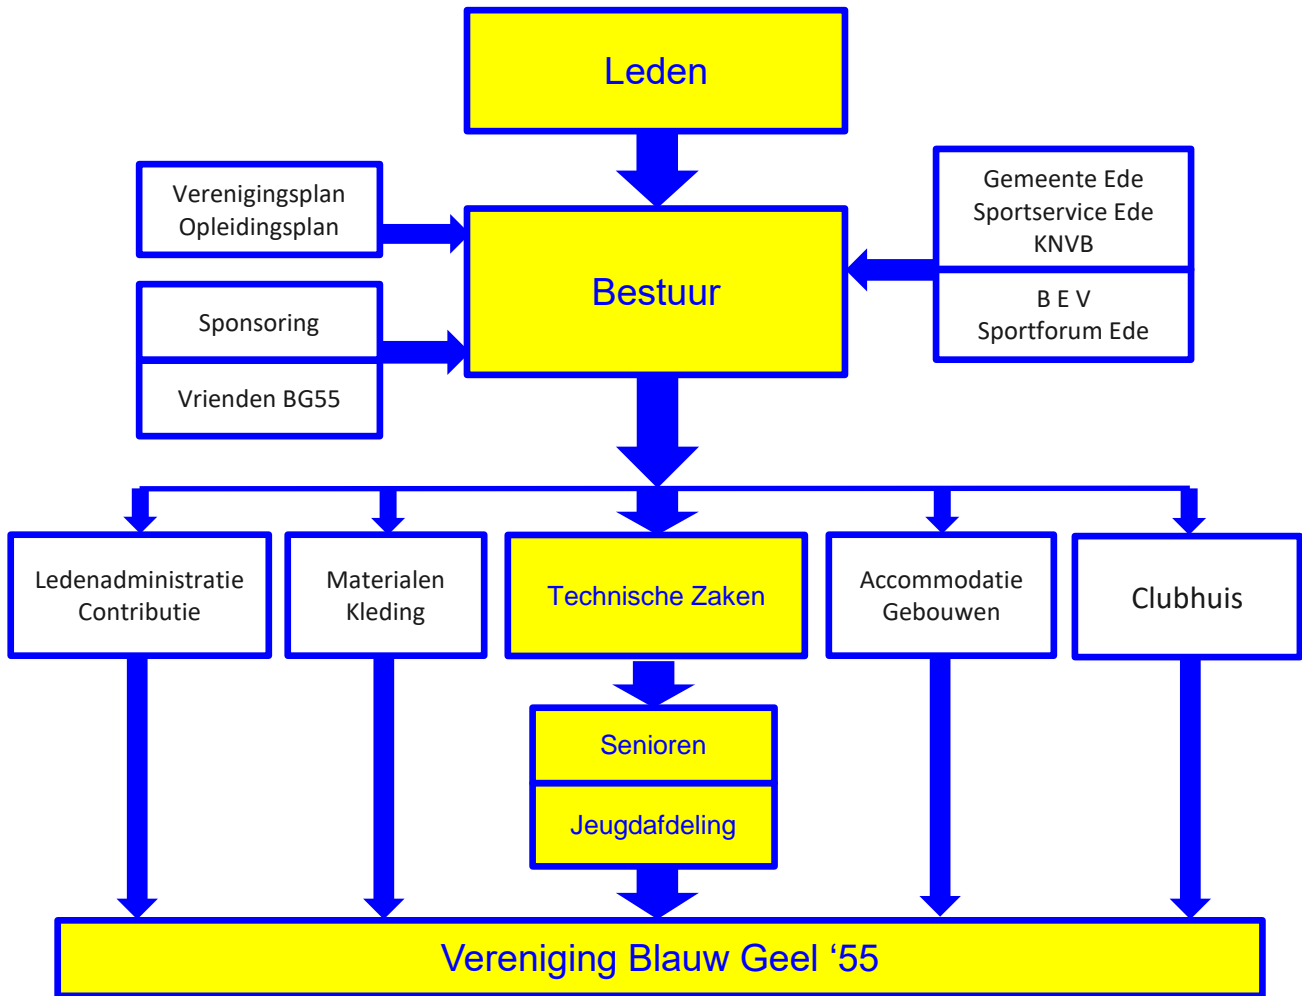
Leden

Verenigingsplan
Opleidingsplan

Sponsoring

Vrienden BG55

Bestuur

Gemeente Ede
Sportservice Ede
KNVB

B E V
Sportforum Ede

Ledenadministratie
Contributie

Materialen
Kleding

Technische Zaken

Accommodatie
Gebouwen

Clubhuis

Senioren

Jeugdafdeling

Vereniging Blauw Geel ‘55